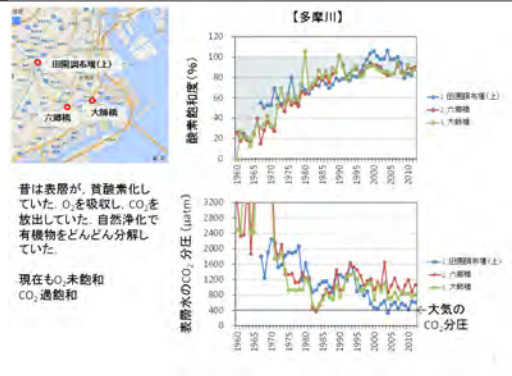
【多摩川】

田園調布堰(上)
六郷橋
大師橋

昔は表層が，貧酸素化していた．$O_2$を吸収し，$CO_2$を放出していた．自然浄化で有機物をどんどん分解していた．

現在も$O_2$未飽和
$CO_2$過飽和

酸素飽和度（%）
120
100
80
60
40
20
0
1960
1965
1970
1975
1980
1985
1990
1995
2000
2005
2010

1.田園調布堰(上)
1.六郷橋
1.大師橋

表層水の$CO_2$分圧（μatm）
3200
2800
2400
2000
1600
1200
800
400
0
1960
1965
1970
1975
1980
1985
1990
1995
2000
2005
2010

1.田園調布堰(上)
1.六郷橋
1.大師橋

大気の$CO_2$分圧